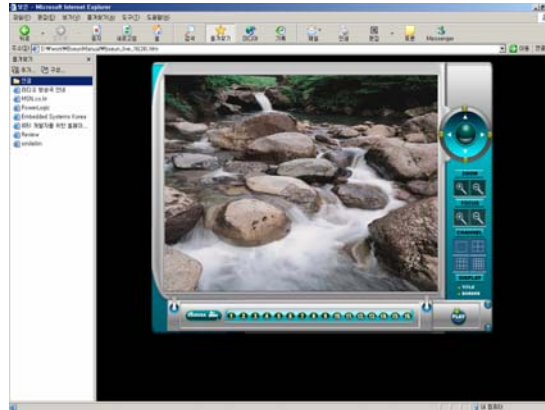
보안 - Microsoft Internet Explorer

파일(F) 편집(E) 보기(V) 즐겨찾기(A) 도구(T) 도움말(H)

뒤로 검색 즐겨찾기 미디어 기록 메일 인쇄 편집 토론 Messenger

주소(D) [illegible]

즐겨찾기 ×

추가... 구성...

연결

MSN.co.kr

PowerLogic

Embedded Systems Korea

Review

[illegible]

ZOOM

FOCUS

PLAY

내 컴퓨터